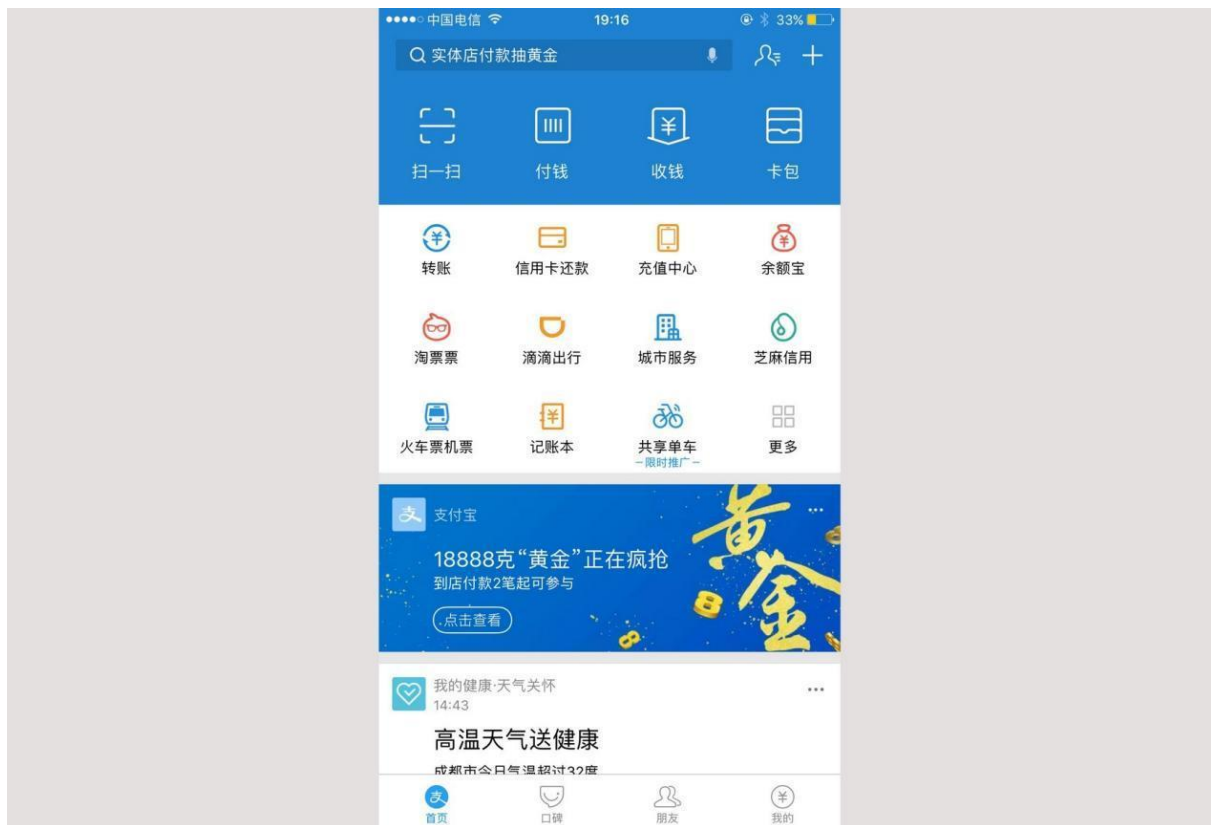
●●●●○ 中国电信 19:16 33%

实体店付款抽黄金

扫一扫 付钱 收钱 卡包

转账 信用卡还款 充值中心 余额宝

淘票票 滴滴出行 城市服务 芝麻信用

火车票机票 记账本 共享单车 更多
-限时推广-

支付宝 ···
18888克“黄金”正在疯抢
到店付款2笔起可参与
点击查看
黄金

我的健康·天气关怀 ···
14:43
高温天气送健康
成都市今日气温超过32度

首页 口碑 朋友 我的